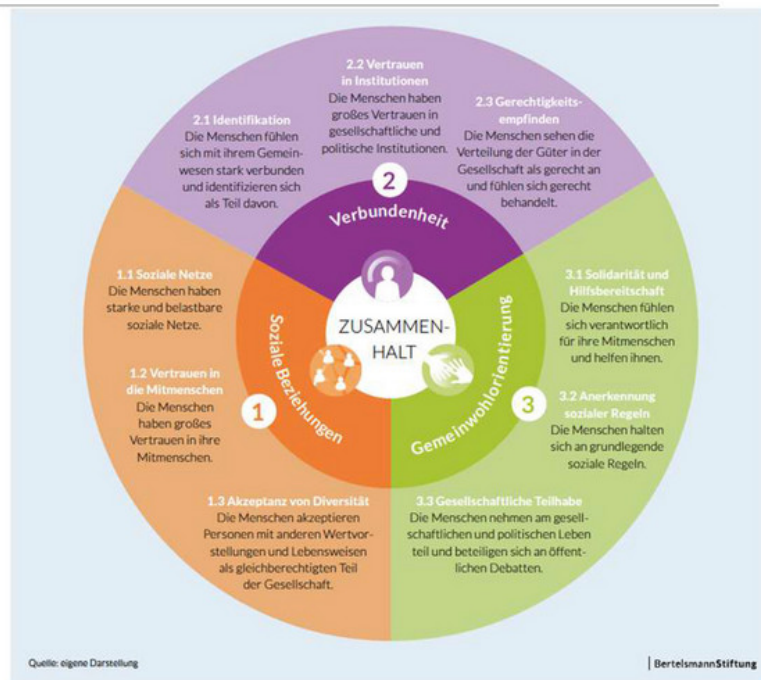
2.2 Vertrauen in Institutionen
Die Menschen haben großes Vertrauen in gesellschaftliche und politische Institutionen.

2.1 Identifikation
Die Menschen fühlen sich mit ihrem Gemeinwesen stark verbunden und identifizieren sich als Teil davon.

2.3 Gerechtigkeitsempfinden
Die Menschen sehen die Verteilung der Güter in der Gesellschaft als gerecht an und fühlen sich gerecht behandelt.

2
Verbundenheit

1.1 Soziale Netze
Die Menschen haben starke und belastbare soziale Netze.

1.2 Vertrauen in die Mitmenschen
Die Menschen haben großes Vertrauen in ihre Mitmenschen.

ZUSAMMENHALT

1
Soziale Beziehungen

3
Gemeinwohlorientierung

3.1 Solidarität und Hilfsbereitschaft
Die Menschen fühlen sich verantwortlich für ihre Mitmenschen und helfen ihnen.

3.2 Anerkennung sozialer Regeln
Die Menschen halten sich an grundlegende soziale Regeln.

1.3 Akzeptanz von Diversität
Die Menschen akzeptieren Personen mit anderen Wertvorstellungen und Lebensweisen als gleichberechtigten Teil der Gesellschaft.

3.3 Gesellschaftliche Teilhabe
Die Menschen nehmen am gesellschaftlichen und politischen Leben teil und beteiligen sich an öffentlichen Debatten.

Quelle: eigene Darstellung

BertelsmannStiftung